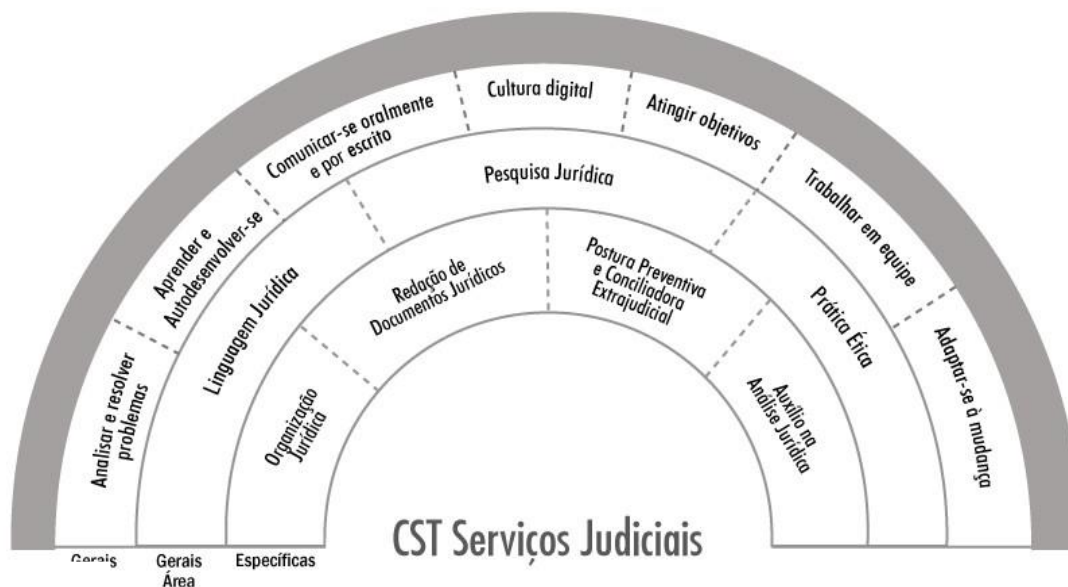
Analisar e resolver problemas

Aprender e Autodesenvolver-se

Comunicar-se oralmente e por escrito

Cultura digital

Atingir objetivos

Trabalhar em equipe

Adaptar-se à mudança

Linguagem Jurídica

Pesquisa Jurídica

Prática Ética

Organização Jurídica

Redação de Documentos Jurídicos

Postura Preventiva e Conciliadora Extrajudicial

Auxílio na Análise Jurídica

CST Serviços Judiciais

Gerais

Gerais Área

Específicas